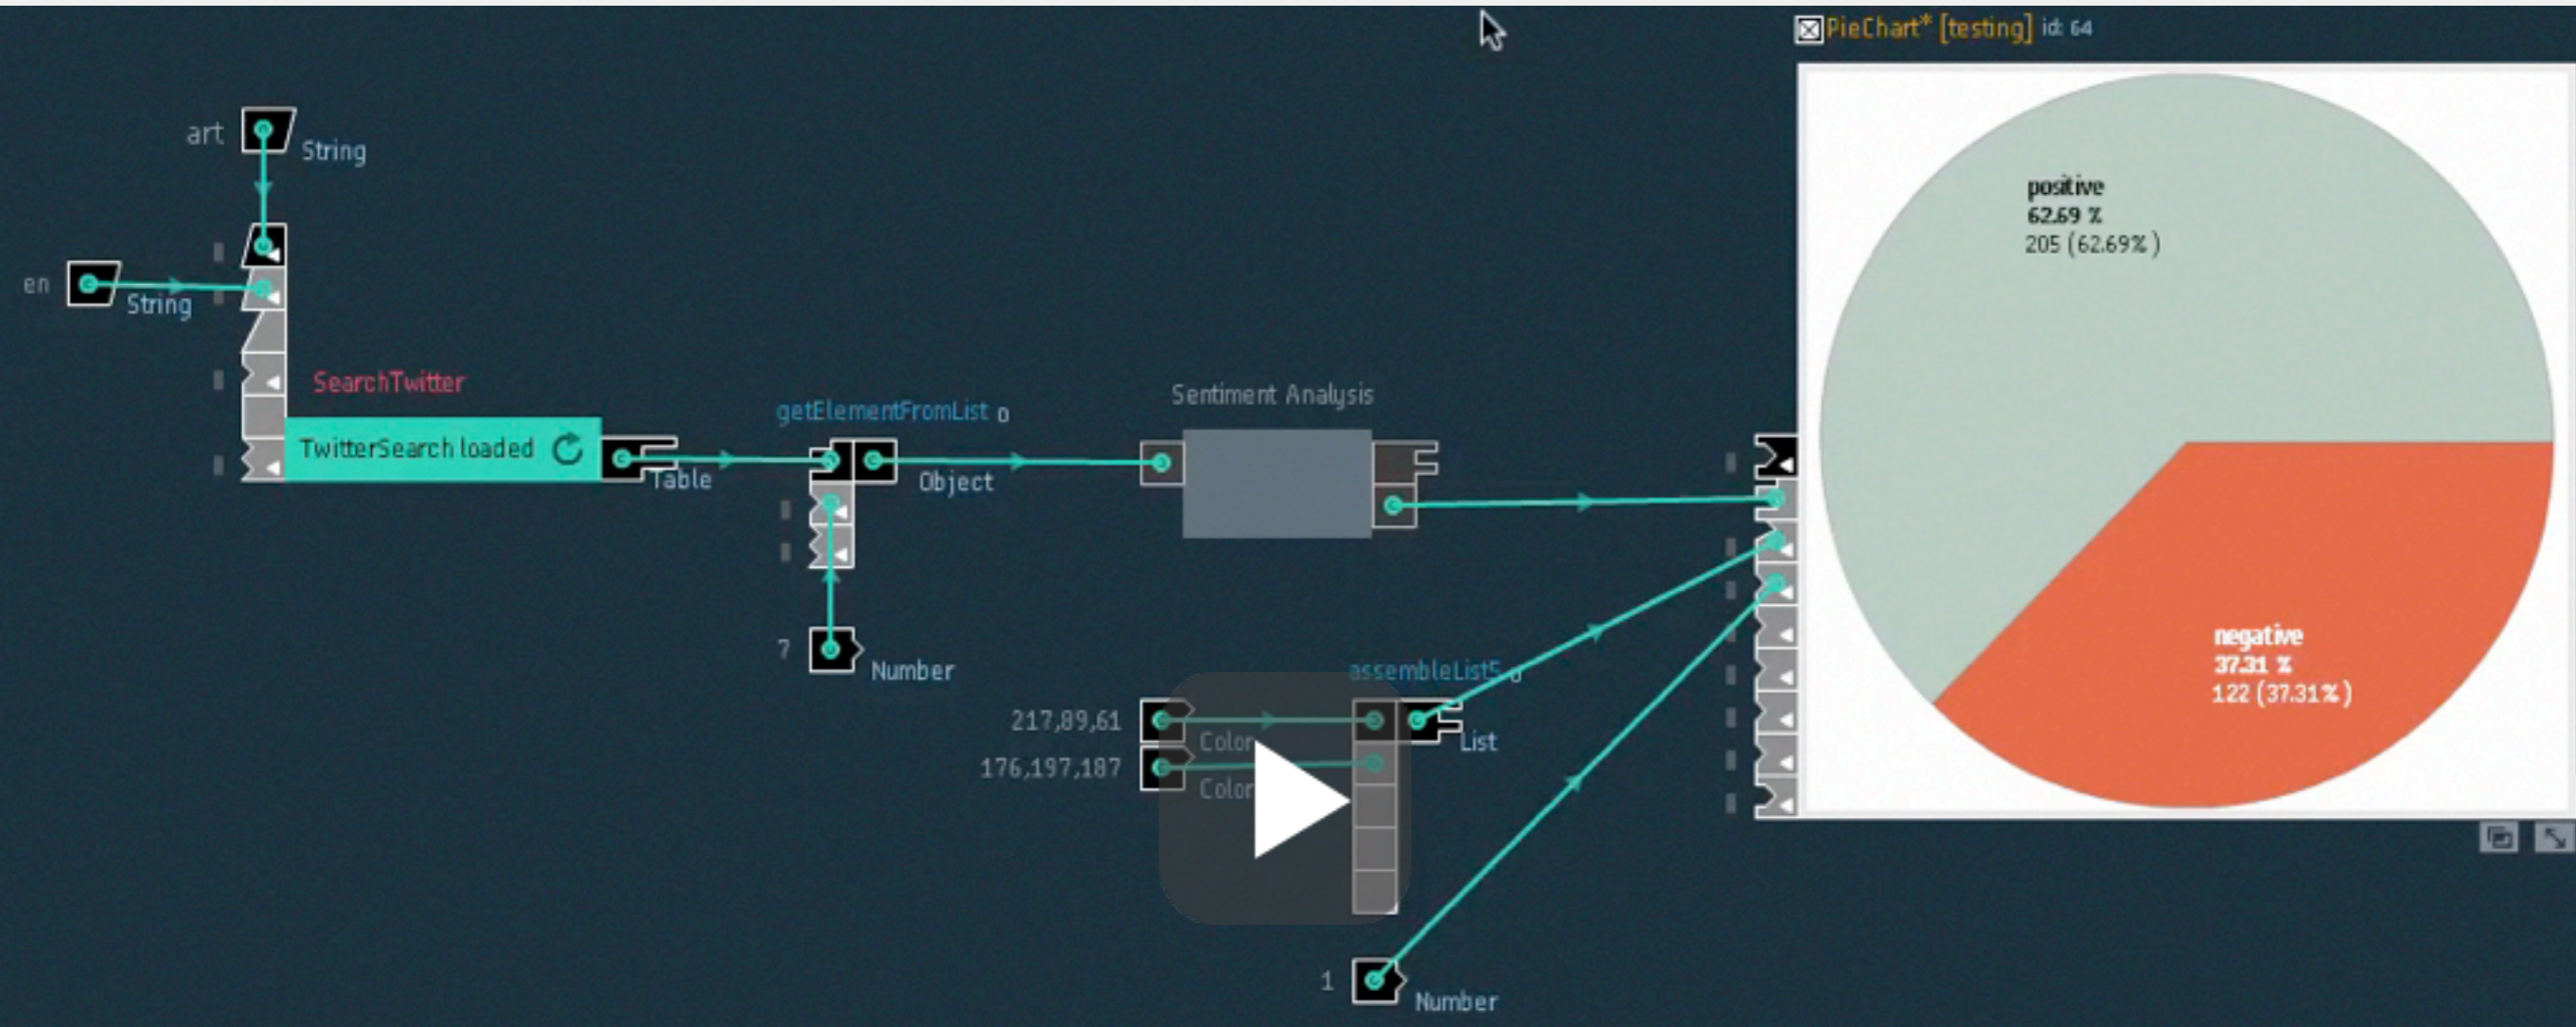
PieChart* [testing] id: 64

art
String

en
String

SearchTwitter
TwitterSearch loaded
Table

getElementFromList 0
Object

7
Number

Sentiment Analysis

assembleList5 0
217,89,61
Color
176,197,187
Color
List

1
Number

positive
62.69 %
205 (62.69%)

negative
37.31 %
122 (37.31%)